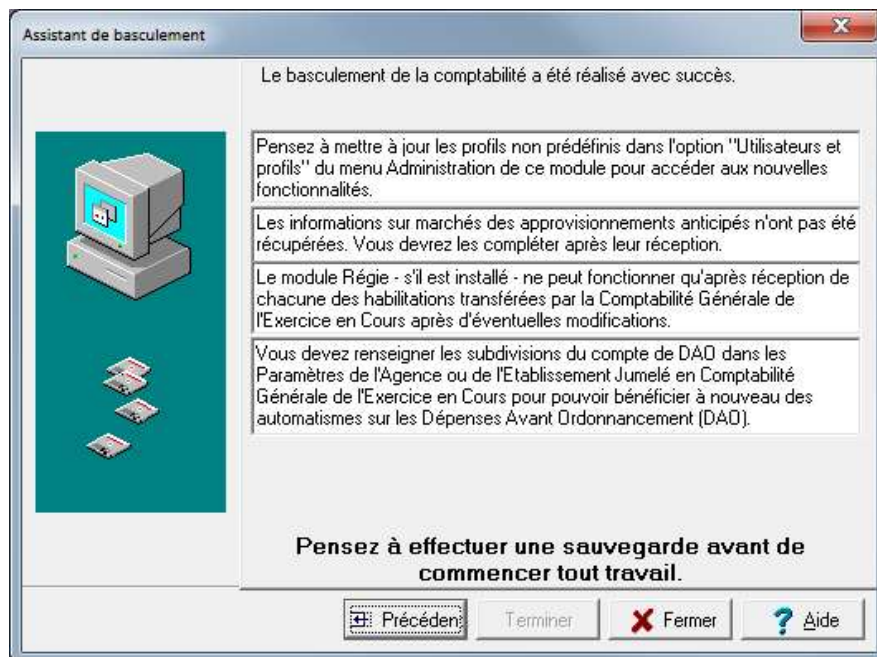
Assistant de basculement

Le basculement de la comptabilité a été réalisé avec succès.

Pensez à mettre à jour les profils non prédéfinis dans l'option "Utilisateurs et profils" du menu Administration de ce module pour accéder aux nouvelles fonctionnalités.

Les informations sur marchés des approvisionnements anticipés n'ont pas été récupérées. Vous devrez les compléter après leur réception.

Le module Régie - s'il est installé - ne peut fonctionner qu'après réception de chacune des habilitations transférées par la Comptabilité Générale de l'Exercice en Cours après d'éventuelles modifications.

Vous devez renseigner les subdivisions du compte de DAO dans les Paramètres de l'Agence ou de l'Etablissement Jumelé en Comptabilité Générale de l'Exercice en Cours pour pouvoir bénéficier à nouveau des automatismes sur les Dépenses Avant Ordonnancement (DAO).

Pensez à effectuer une sauvegarde avant de commencer tout travail.

Précéden | Terminer | Fermer | Aide